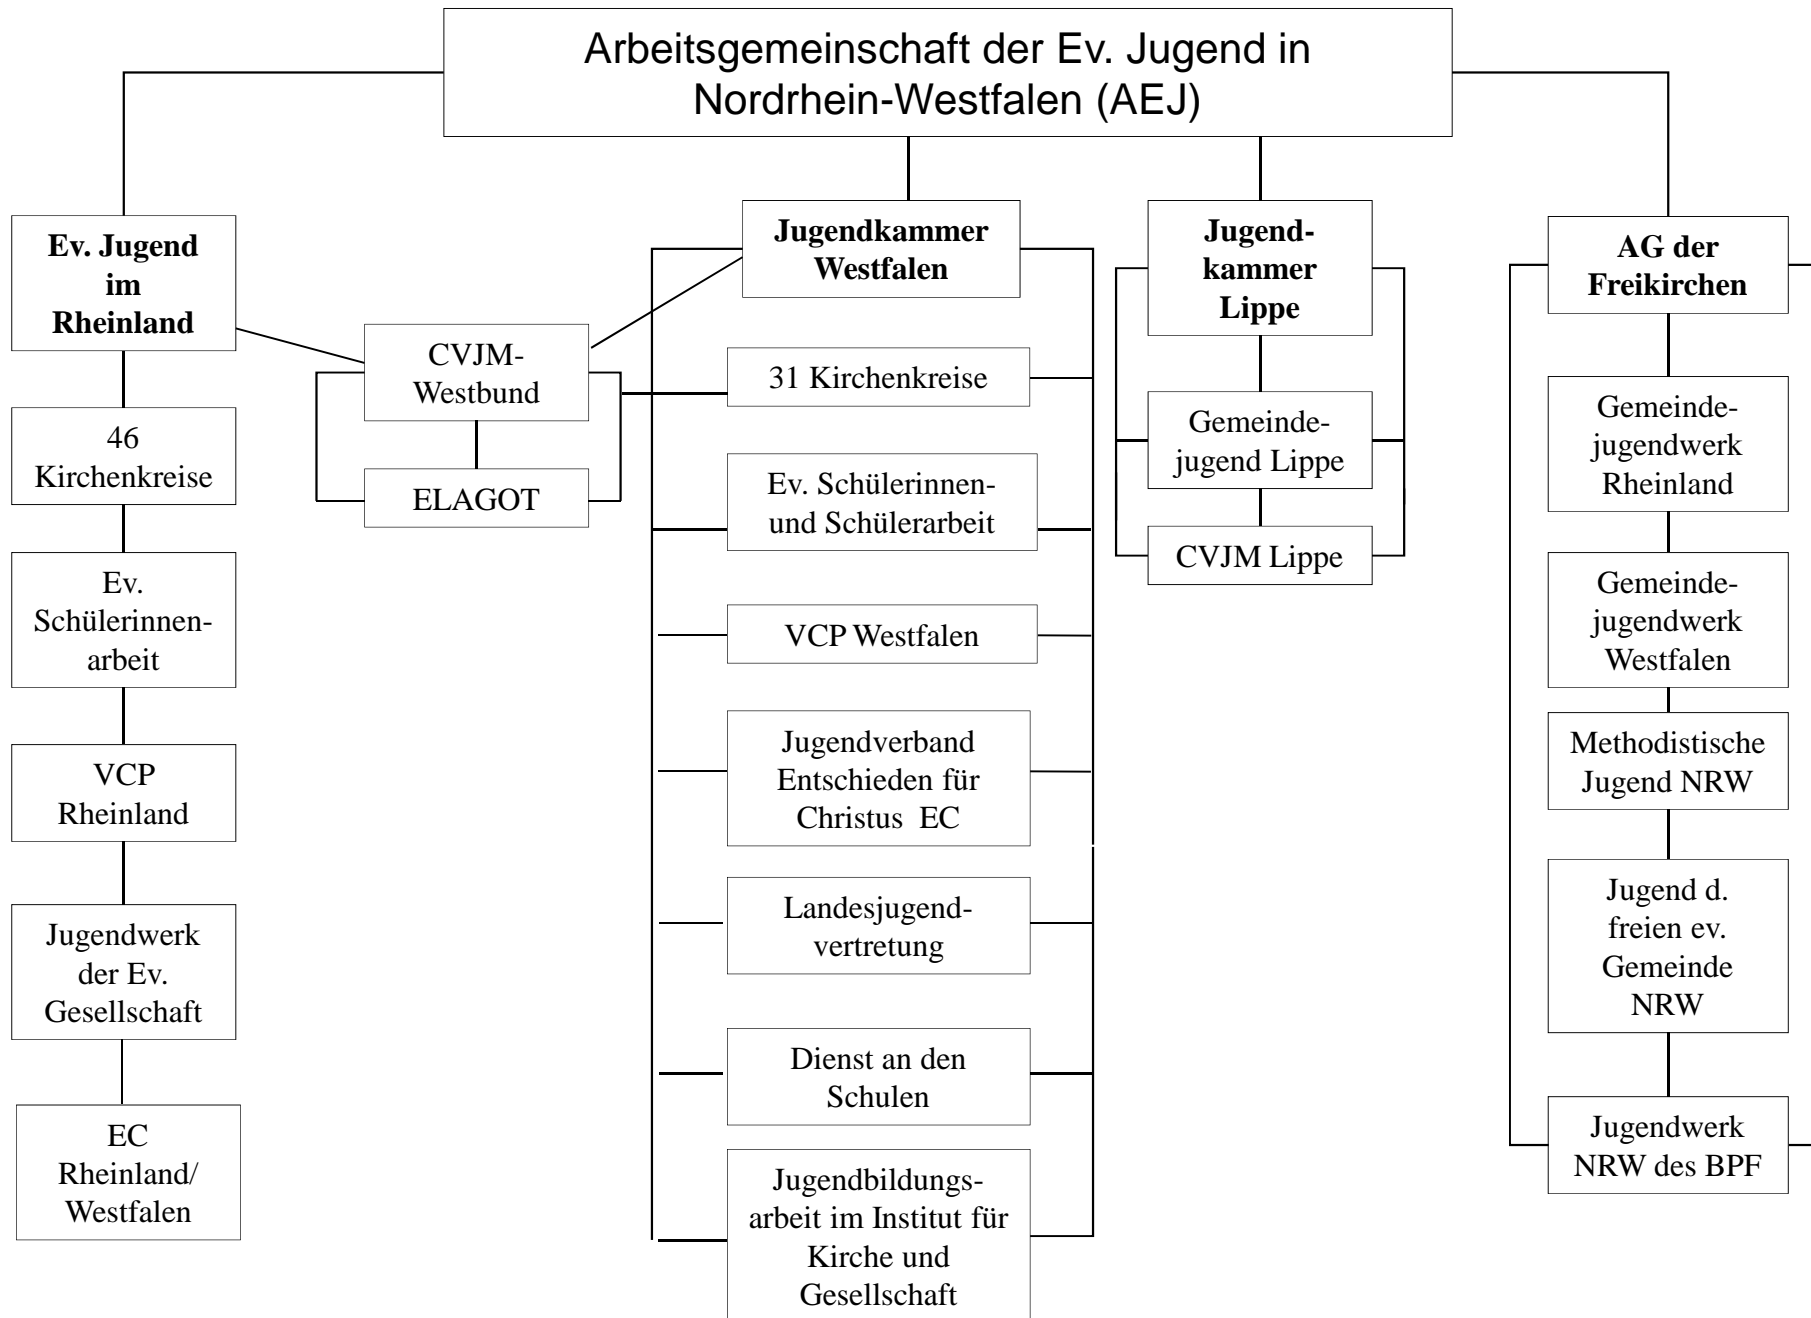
Arbeitsgemeinschaft der Ev. Jugend in Nordrhein-Westfalen (AEJ)

Ev. Jugend im Rheinland

46 Kirchenkreise

Ev. Schülerinnenarbeit

VCP Rheinland

Jugendwerk der Ev. Gesellschaft

EC Rheinland/ Westfalen

CVJM-Westbund

ELAGOT

Jugendkammer Westfalen

31 Kirchenkreise

Ev. Schülerinnen- und Schülerarbeit

VCP Westfalen

Jugendverband Entschieden für Christus EC

Landesjugendvertretung

Dienst an den Schulen

Jugendbildungsarbeit im Institut für Kirche und Gesellschaft

Jugendkammer Lippe

Gemeindejugend Lippe

CVJM Lippe

AG der Freikirchen

Gemeindejugendwerk Rheinland

Gemeindejugendwerk Westfalen

Methodistische Jugend NRW

Jugend d. freien ev. Gemeinde NRW

Jugendwerk NRW des BPF